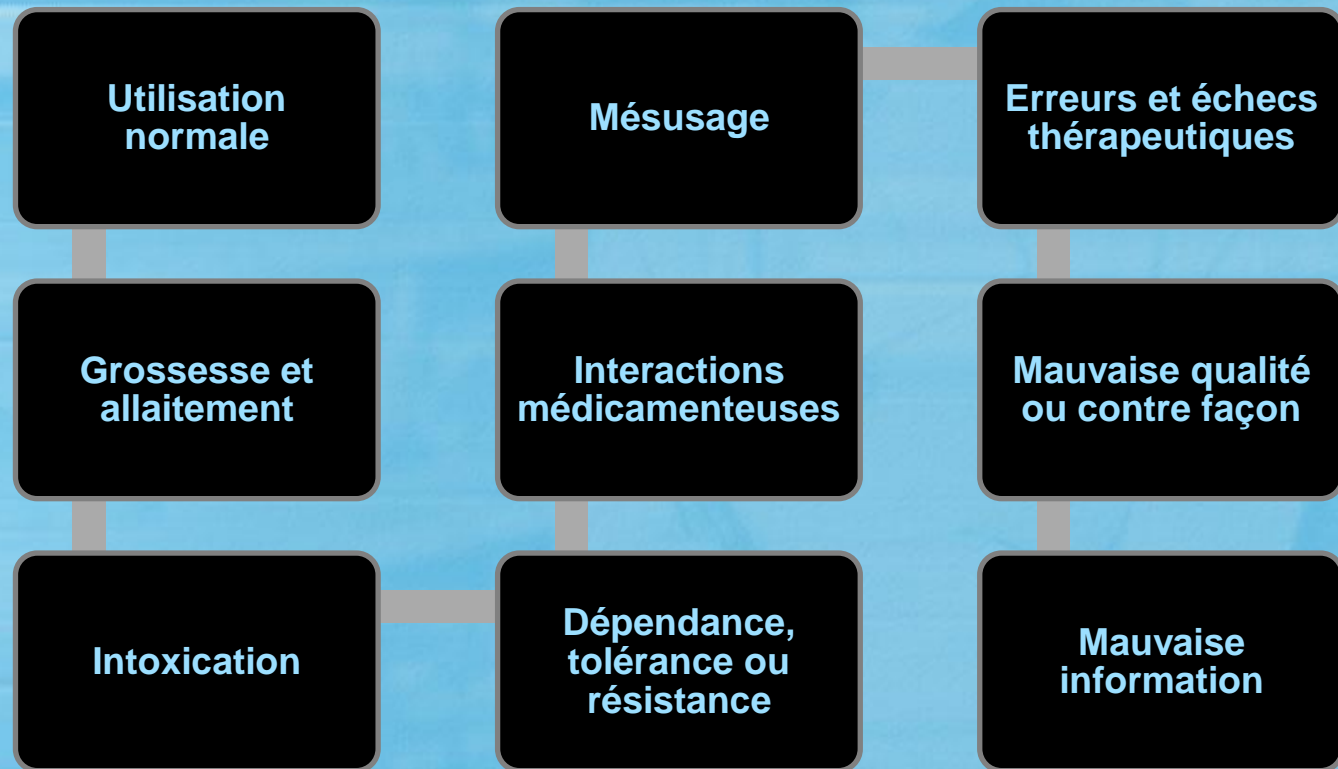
Utilisation normale

Grossesse et allaitement

Intoxication

Dépendance, tolérance ou résistance

Interactions médicamenteuses

Mésusage

Erreurs et échecs thérapeutiques

Mauvaise qualité ou contre façon

Mauvaise information